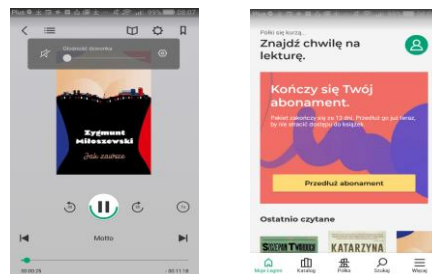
Głośność dźwięku

Zygmunt Miłoszewski
Jak zawsze

Motto

Półki się kurzą...
Znajdź chwilę na lekturę.

Kończy się Twój abonament.
Pakiet zakończy się za 12 dni. Przedłuż go już teraz, by nie stracić dostępu do książek.

Przedłuż abonament

Ostatnio czytane

KATARZYNA

Moja Legimi
Katalog
Półka
Szukaj
Więcej